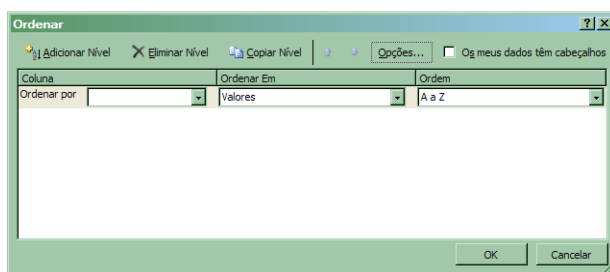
Ordenar

?| X

Adicionar Nível | Eliminar Nível | Copiar Nível | Opções... | Os meus dados têm cabeçalhos

| Coluna | Ordenar Em | Ordem |
|---|---|---|
| Ordenar por | Valores | A a Z |

OK | Cancelar